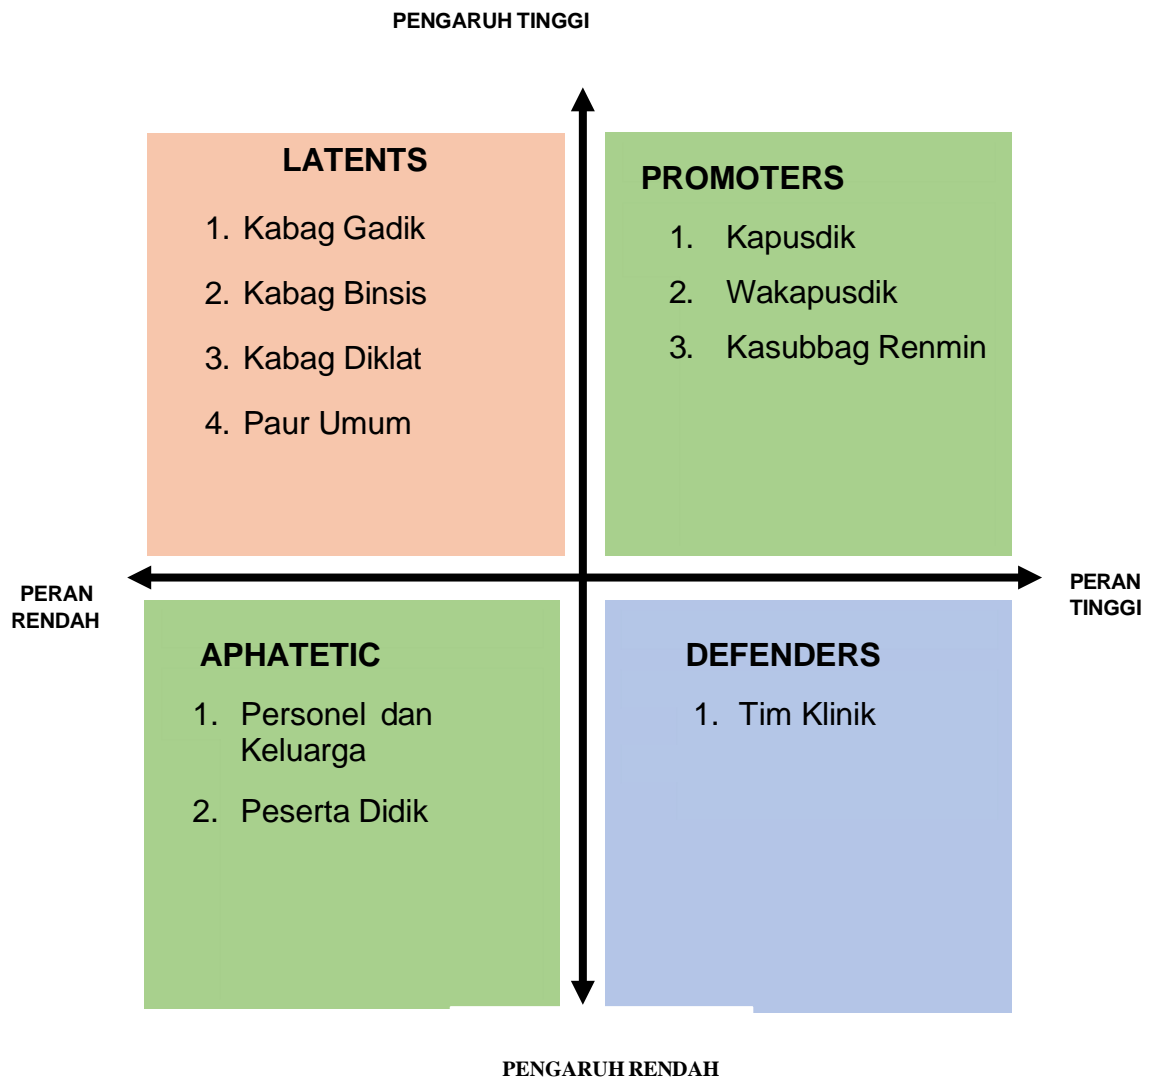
PENGARUH TINGGI

LATENTS

1. Kabag Gadik
2. Kabag Binsis
3. Kabag Diklat
4. Paur Umum

PROMOTERS

1. Kapusdik
2. Wakapusdik
3. Kasubbag Renmin

PERAN RENDAH

PERAN TINGGI

APHATETIC

1. Personel dan Keluarga
2. Peserta Didik

DEFENDERS

1. Tim Klinik

PENGARUH RENDAH